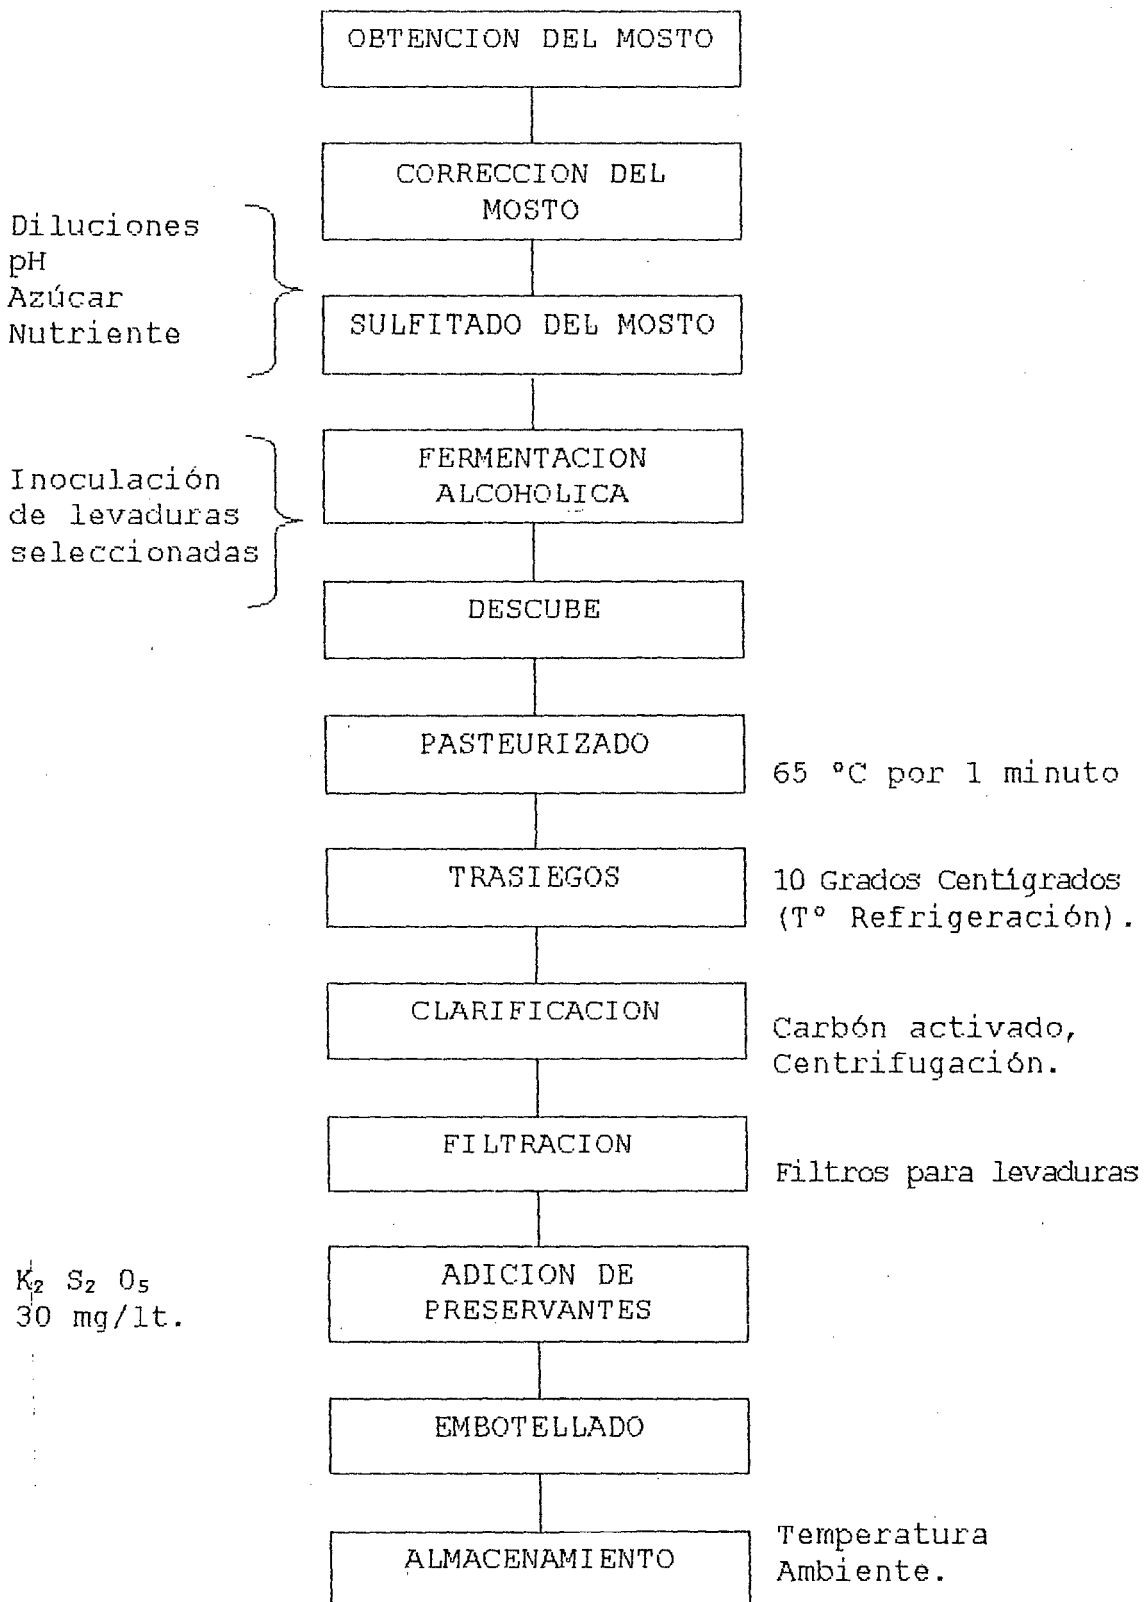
OBTENCION DEL MOSTO

CORRECCION DEL MOSTO

Diluciones
pH
Azúcar
Nutriente

SULFITADO DEL MOSTO

Inoculación de levaduras seleccionadas

FERMENTACION ALCOHOLICA

DESCUBE

PASTEURIZADO

65 °C por 1 minuto

TRASIEGOS

10 Grados Centígrados (T° Refrigeración).

CLARIFICACION

Carbón activado, Centrifugación.

FILTRACION

Filtros para levaduras

$K_2 S_2 O_5$
30 mg/lt.

ADICION DE PRESERVANTES

EMBOTELLADO

ALMACENAMIENTO

Temperatura Ambiente.